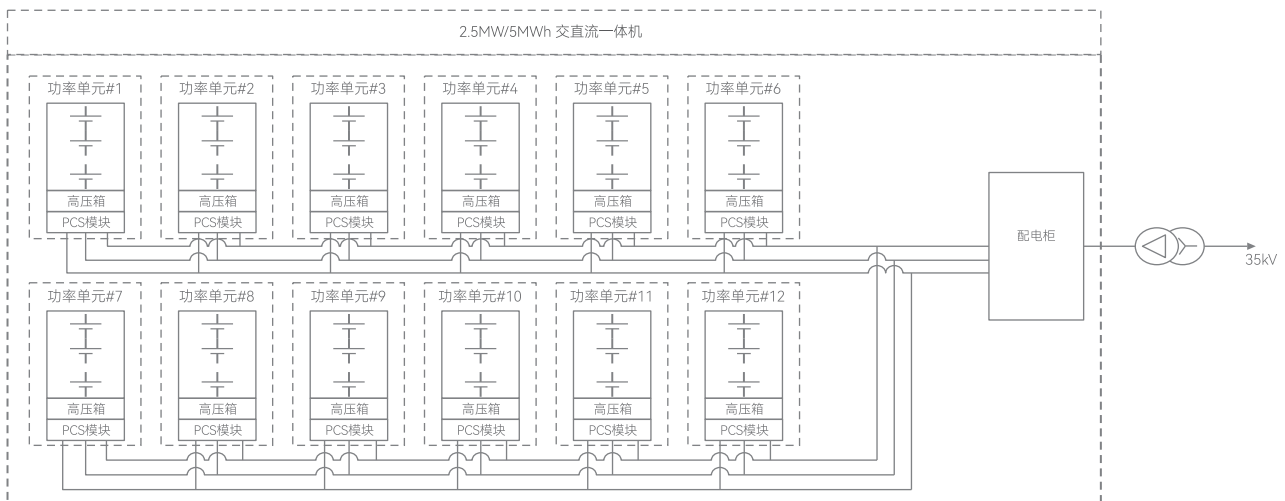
2.5MW/5MWh 交直流一体机

功率单元#1
高压箱
PCS模块

功率单元#2
高压箱
PCS模块

功率单元#3
高压箱
PCS模块

功率单元#4
高压箱
PCS模块

功率单元#5
高压箱
PCS模块

功率单元#6
高压箱
PCS模块

功率单元#7
高压箱
PCS模块

功率单元#8
高压箱
PCS模块

功率单元#9
高压箱
PCS模块

功率单元#10
高压箱
PCS模块

功率单元#11
高压箱
PCS模块

功率单元#12
高压箱
PCS模块

配电柜

35kV